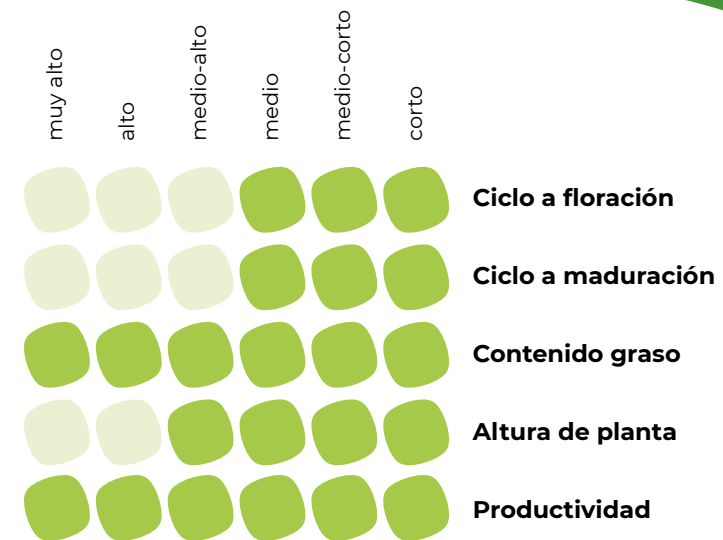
| muy alto | alto | medio-alto | medio | medio-corto | corto | |
|---|---|---|---|---|---|---|
| | | | | | | **Ciclo a floración** |
| | | | | | | **Ciclo a maduración** |
| | | | | | | **Contenido graso** |
| | | | | | | **Altura de planta** |
| | | | | | | **Productividad** |